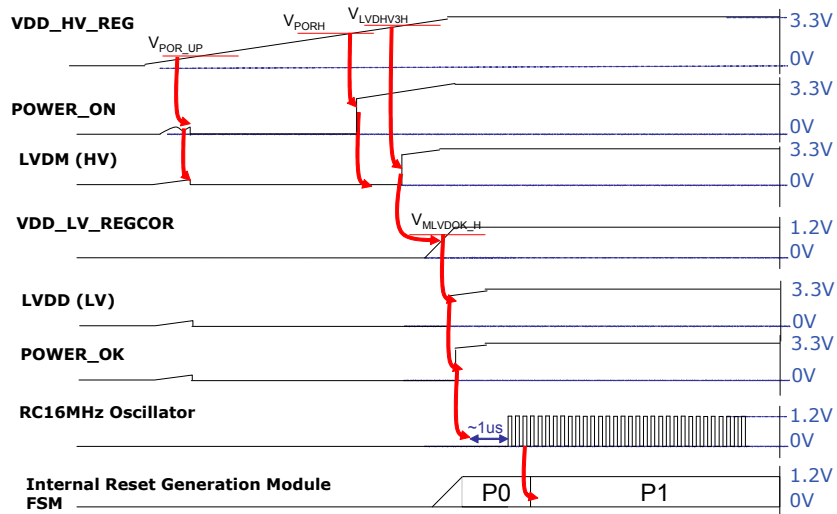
VDD_HV_REG
$V_{POR\_UP}$
$V_{PORH}$
$V_{LVDHV3H}$
3.3V
0V
POWER_ON
3.3V
0V
LVDM (HV)
3.3V
0V
VDD_LV_REGCOR
$V_{MLVDOK\_H}$
1.2V
0V
LVDD (LV)
3.3V
0V
POWER_OK
3.3V
0V
RC16MHz Oscillator
~1us
1.2V
0V
Internal Reset Generation Module FSM
P0
P1
1.2V
0V